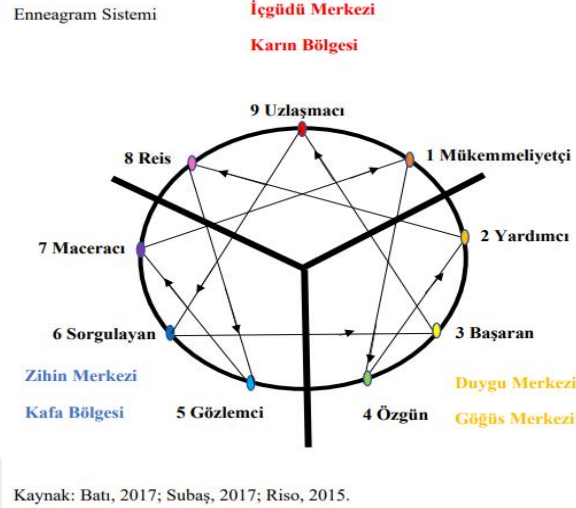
Enneagram Sistemi

İçgüdü Merkezi

Karın Bölgesi

9 Uzlaşmacı

8 Reis

1 Mükemmeliyetçi

2 Yardımcı

7 Maceracı

6 Sorgulayan

3 Başaran

Zihin Merkezi

Kafa Bölgesi

5 Gözlemci

4 Özgün

Duygu Merkezi

Göğüs Merkezi

Kaynak: Batı, 2017; Subaş, 2017; Riso, 2015.